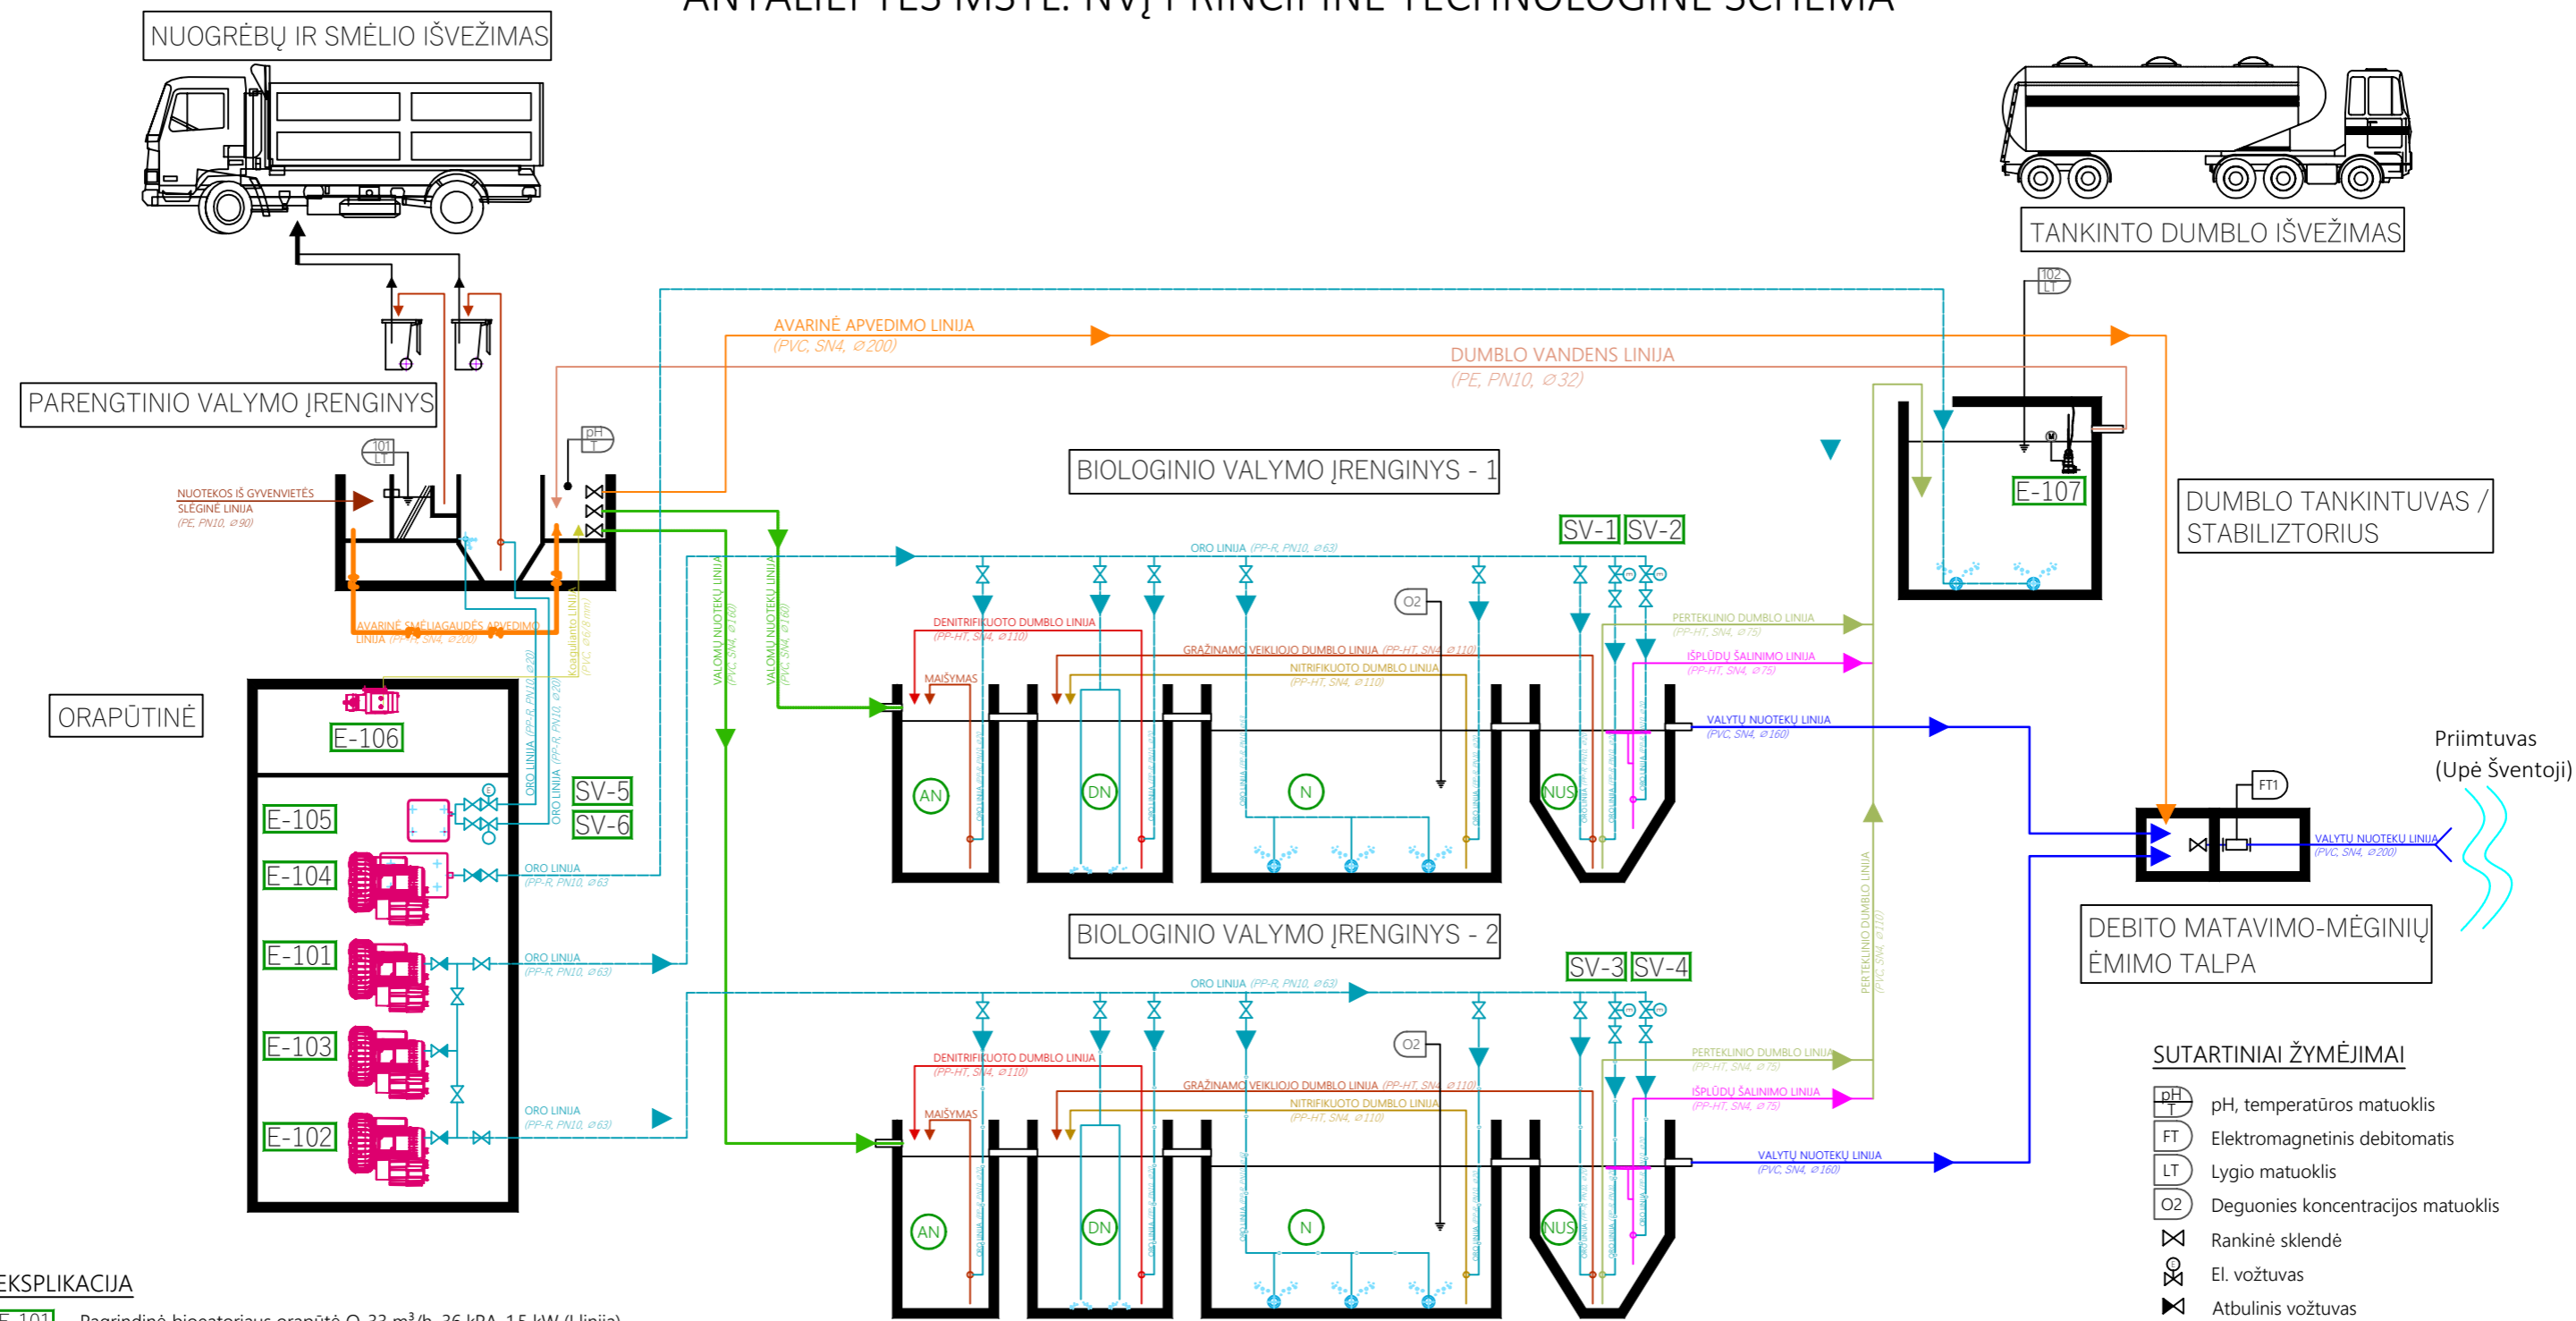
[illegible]

NUOGRĖBŲ IR SMĖLIO IŠVEŽIMAS

TANKINTO DUMBLO IŠVEŽIMAS

102 LT

AVARINĖ APVEDIMO LINIJA
(PVC, SN4, ⌀200)

DUMBLO VANDENS LINIJA
(PE, PN10, ⌀32)

PARENGTINIO VALYMO ĮRENGINYS

101 LT

pH T

NUOTEKOS IŠ GYVENVIETĖS
SLĖGINĖ LINIJA
(PE, PN10, ⌀90)

BIOLOGINIO VALYMO ĮRENGINYS - 1

E-107

DUMBLO TANKINTUVAS / STABILIZTORIUS

SV-1 SV-2

ORO LINIJA (PP-R, PN10, ⌀63)

O2

AVARINĖ SMĖLIAGAUDĖS APVEDIMO LINIJA (PP-HT, SN4, ⌀200)

Koaguliantų linija (PVC, ⌀6/8 mm)

VALOMŲ NUOTEKŲ LINIJA (PVC, SN4, ⌀160)

VALOMŲ NUOTEKŲ LINIJA (PVC, SN4, ⌀160)

DENITRIFIKUOTO DUMBLO LINIJA
(PP-HT, SN4, ⌀110)

GRĄŽINAMO VEIKLIOJO DUMBLO LINIJA (PP-HT, SN4, ⌀110)

NITRIFIKUOTO DUMBLO LINIJA
(PP-HT, SN4, ⌀110)

PERTEKLINIO DUMBLO LINIJA
(PP-HT, SN4, ⌀75)

IŠPLŪDŲ ŠALINIMO LINIJA
(PP-HT, SN4, ⌀75)

MAIŠYMAS

ORAPŪTINĖ

E-106

ORO LINIJA (PP-R, PN10, ⌀20)

ORO LINIJA (PP-R, PN10, ⌀20)

VALYTŲ NUOTEKŲ LINIJA
(PVC, SN4, ⌀160)

AN

DN

N

NUS

Priimtuvas
(Upė Šventoji)

FT1

SV-5

SV-6

E-105

E-104

ORO LINIJA
(PP-R, PN10, ⌀63)

VALYTŲ NUOTEKŲ LINIJA
(PVC, SN4, ⌀200)

E-101

ORO LINIJA
(PP-R, PN10, ⌀63)

BIOLOGINIO VALYMO ĮRENGINYS - 2

DEBITO MATAVIMO-MĖGINIŲ ĖMIMO TALPA

SV-3 SV-4

ORO LINIJA (PP-R, PN10, ⌀63)

O2

PERTEKLINIO DUMBLO LINIJA
(PVC, SN4, ⌀110)

E-103

DENITRIFIKUOTO DUMBLO LINIJA
(PP-HT, SN4, ⌀110)

GRĄŽINAMO VEIKLIOJO DUMBLO LINIJA (PP-HT, SN4, ⌀110)

NITRIFIKUOTO DUMBLO LINIJA
(PP-HT, SN4, ⌀110)

PERTEKLINIO DUMBLO LINIJA
(PP-HT, SN4, ⌀75)

IŠPLŪDŲ ŠALINIMO LINIJA
(PP-HT, SN4, ⌀75)

MAIŠYMAS

SUTARTINIAI ŽYMĖJIMAI

ORO LINIJA
(PP-R, PN10, ⌀63)

E-102

VALYTŲ NUOTEKŲ LINIJA
(PVC, SN4, ⌀160)

AN

DN

N

NUS

pH T — pH, temperatūros matuoklis
FT — Elektromagnetinis debitomatis
LT — Lygio matuoklis
O2 — Deguonies koncentracijos matuoklis
Rankinė sklendė
El. vožtuvas
Atbulinis vožtuvas

EKSPLIKACIJA

E-101 Pagrindinė biosatoriaus orapūtė Q-33 m³/h, 36 kPA, 1.5 kW (I linija)